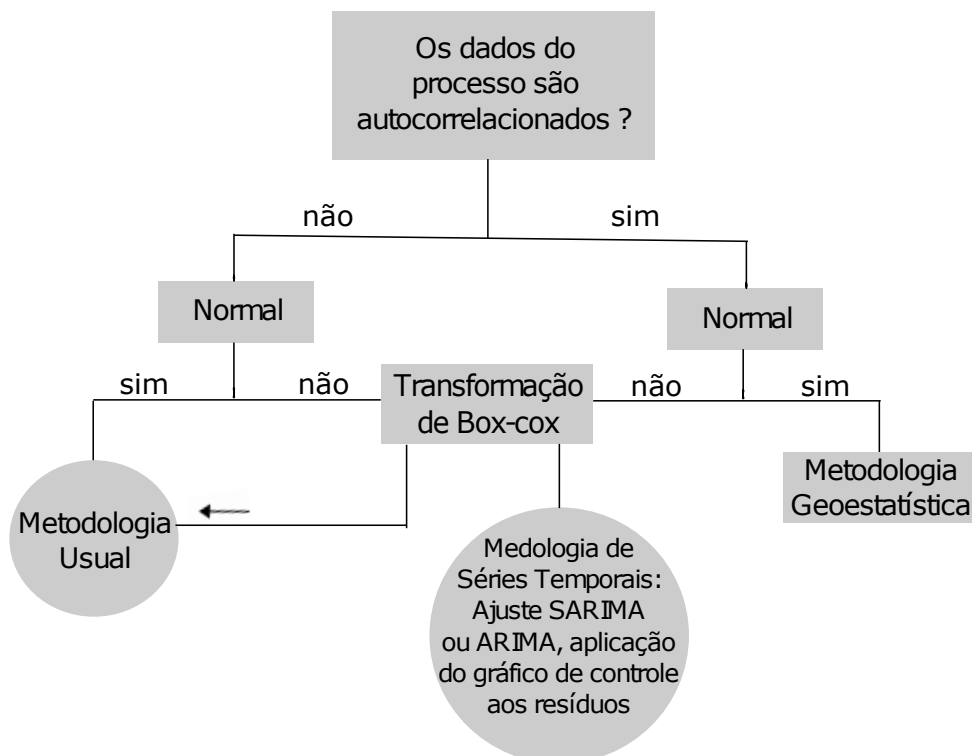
Os dados do processo são autocorrelacionados ?

não

sim

Normal

Normal

sim

não

Transformação de Box-cox

não

sim

Metodologia Geoestatística

Metodologia Usual

Medologia de Séries Temporais: Ajuste SARIMA ou ARIMA, aplicação do gráfico de controle aos resíduos